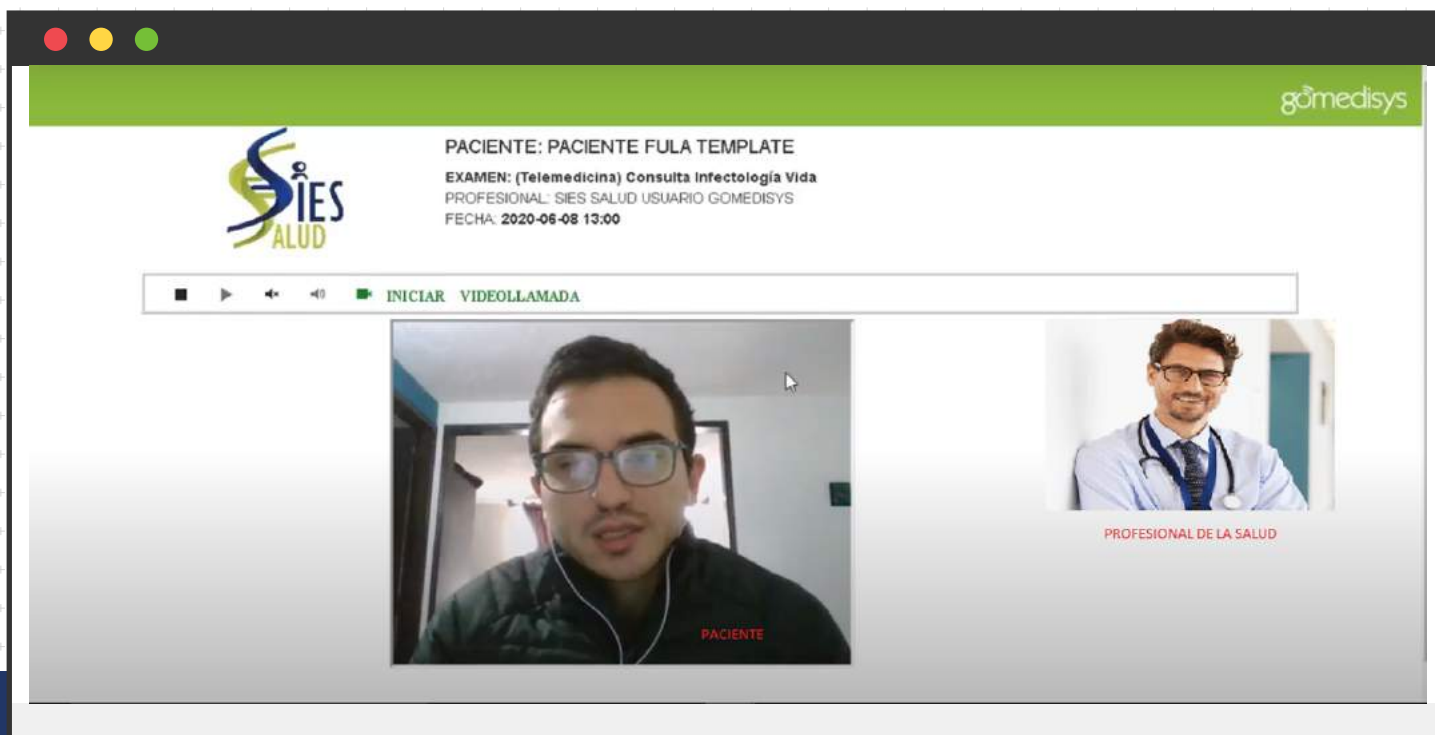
gomedisys

SIES SALUD

PACIENTE: PACIENTE FULA TEMPLATE

EXAMEN: (Telemedicina) Consulta Infectología Vida
PROFESIONAL: SIES SALUD USUARIO GOMEDISYS
FECHA: 2020-06-08 13:00

INICIAR VIDEOLLAMADA

PACIENTE

PROFESIONAL DE LA SALUD